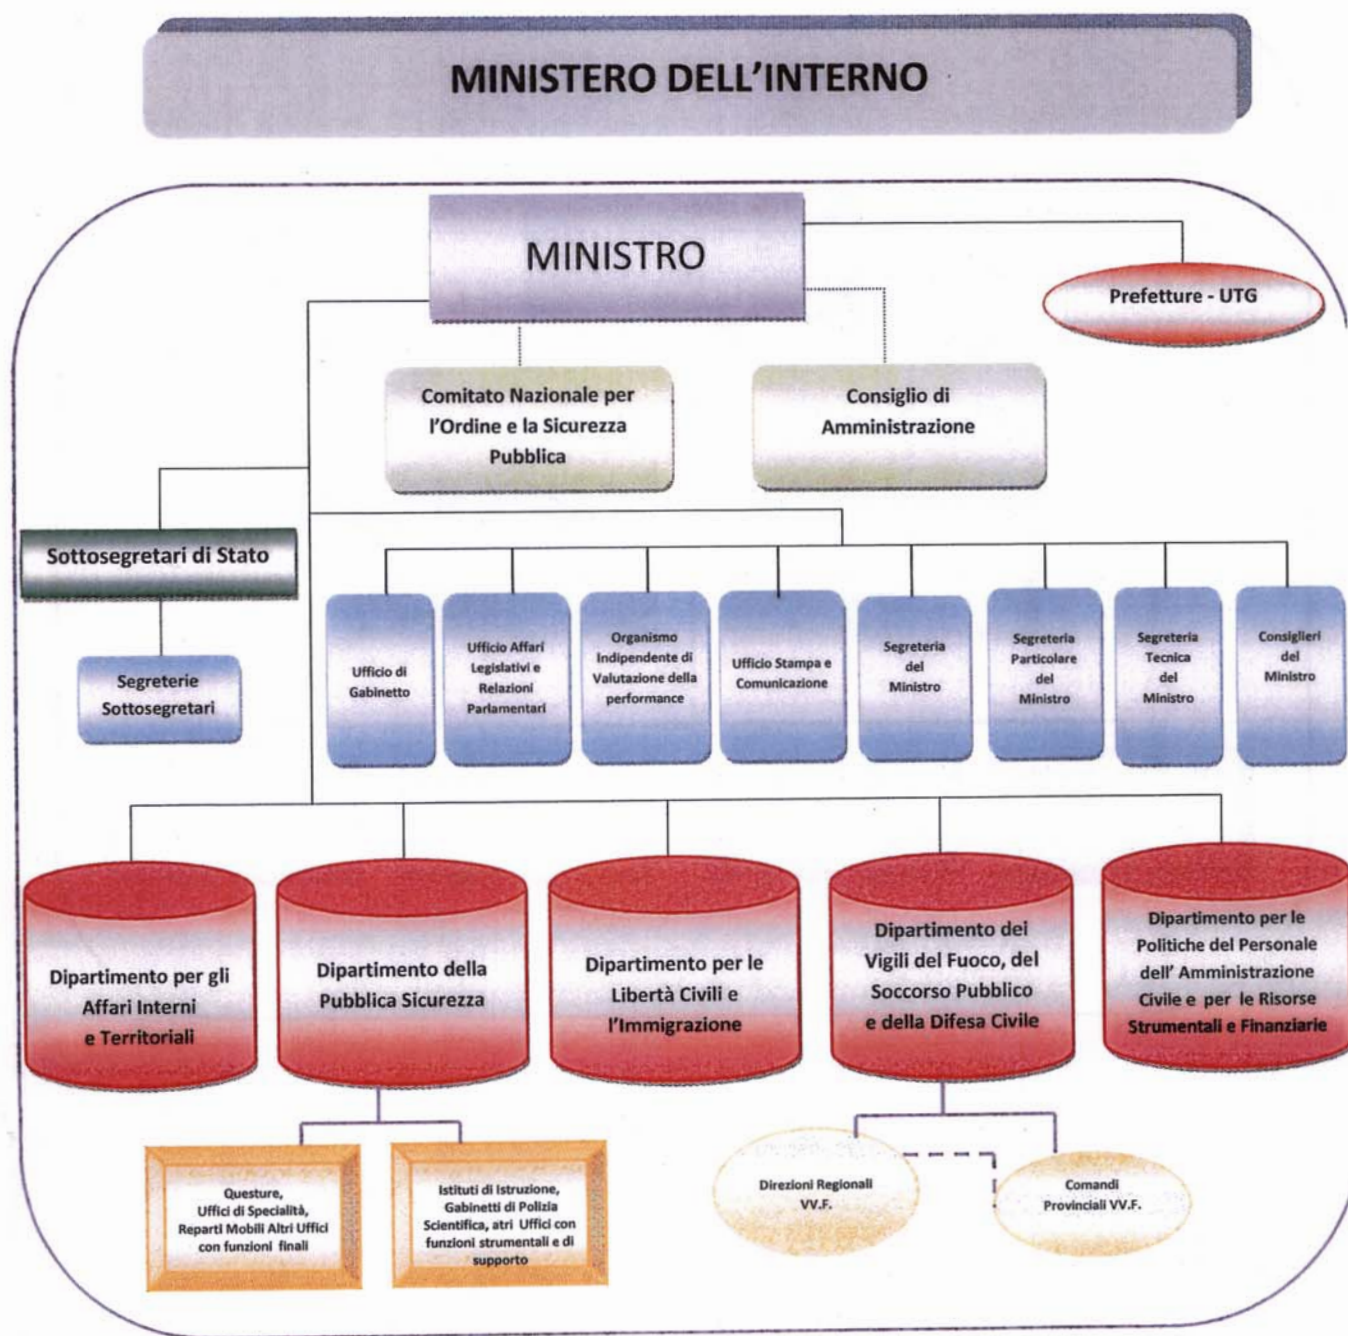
MINISTERO DELL'INTERNO

MINISTRO

Prefetture - UTG

Comitato Nazionale per l'Ordine e la Sicurezza Pubblica

Consiglio di Amministrazione

Sottosegretari di Stato

Segreterie Sottosegretari

Ufficio di Gabinetto

Ufficio Affari Legislativi e Relazioni Parlamentari

Organismo Indipendente di Valutazione della performance

Ufficio Stampa e Comunicazione

Segreteria del Ministro

Segreteria Particolare del Ministro

Segreteria Tecnica del Ministro

Consiglieri del Ministro

Dipartimento per gli Affari Interni e Territoriali

Dipartimento della Pubblica Sicurezza

Dipartimento per le Libertà Civili e l'Immigrazione

Dipartimento dei Vigili del Fuoco, del Soccorso Pubblico e della Difesa Civile

Dipartimento per le Politiche del Personale dell' Amministrazione Civile e per le Risorse Strumentali e Finanziarie

Questure, Uffici di Specialità, Reparti Mobili Altri Uffici con funzioni finali

Istituti di Istruzione, Gabinetti di Polizia Scientifica, atri Uffici con funzioni strumentali e di supporto

Direzioni Regionali VV.F.

Comandi Provinciali VV.F.